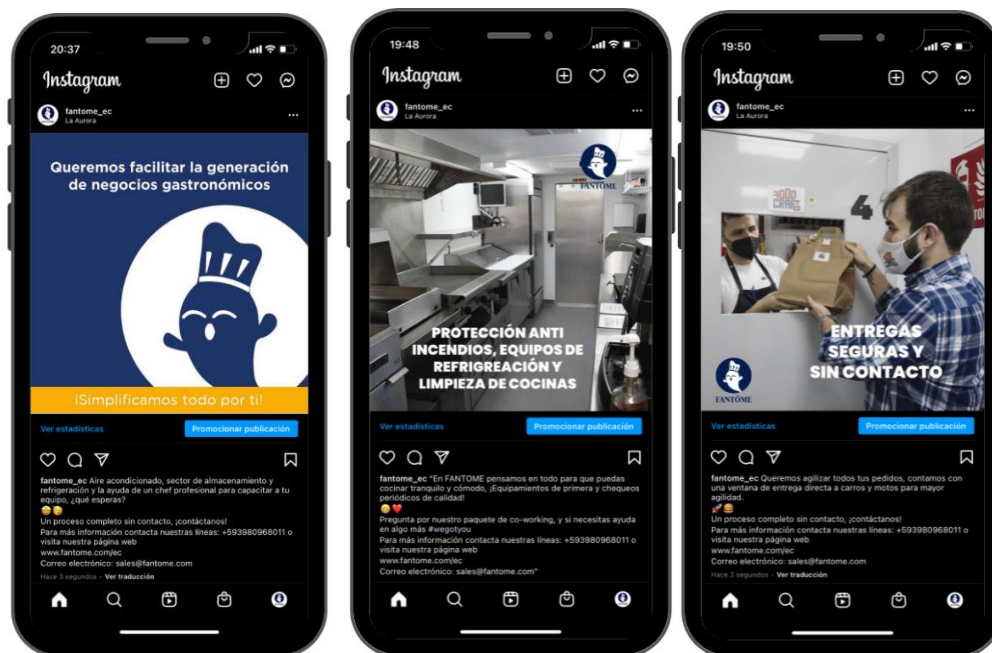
20:37

Instagram

fantome_ec
La Aurora

Queremos facilitar la generación de negocios gastronómicos

¡Simplificamos todo por ti!

Ver estadísticas

Promocionar publicación

fantome_ec Aire acondicionado, sector de almacenamiento y refrigeración y la ayuda de un chef profesional para capacitar a tu equipo, ¿qué esperas?
Un proceso completo sin contacto, ¡contáctanos!
Para más información contacta nuestras líneas: +593980968011 o visita nuestra página web
www.fantome.com/ec
Correo electrónico: sales@fantome.com
Hace 3 segundos · Ver traducción

19:48

Instagram

fantome_ec
La Aurora

FANTOME

PROTECCIÓN ANTI INCENDIOS, EQUIPOS DE REFRIGERACIÓN Y LIMPIEZA DE COCINAS

Ver estadísticas

Promocionar publicación

fantome_ec "En FANTOME pensamos en todo para que puedas cocinar tranquilo y cómodo, ¡Equipamientos de primera y chequeos periódicos de calidad!
Pregunta por nuestro paquete de co-working, y si necesitas ayuda en algo más #wegotyou
Para más información contacta nuestras líneas: +593980968011 o visita nuestra página web
www.fantome.com/ec
Correo electrónico: sales@fantome.com"

19:50

Instagram

fantome_ec
La Aurora

4

FANTOME

ENTREGAS SEGURAS Y SIN CONTACTO

Ver estadísticas

Promocionar publicación

fantome_ec Queremos agilizar todos tus pedidos, contamos con una ventana de entrega directa a carros y motos para mayor agilidad.
Un proceso completo sin contacto, ¡contáctanos!
Para más información contacta nuestras líneas: +593980968011 o visita nuestra página web
www.fantome.com/ec
Correo electrónico: sales@fantome.com
Hace 2 segundos · Ver traducción